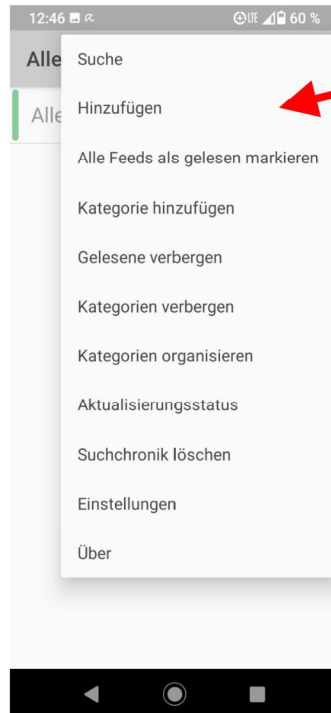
12:46 60 %

Alle

Alle

Suche

Hinzufügen

Alle Feeds als gelesen markieren

Kategorie hinzufügen

Gelesene verbergen

Kategorien verbergen

Kategorien organisieren

Aktualisierungsstatus

Suchchronik löschen

Einstellungen

Über